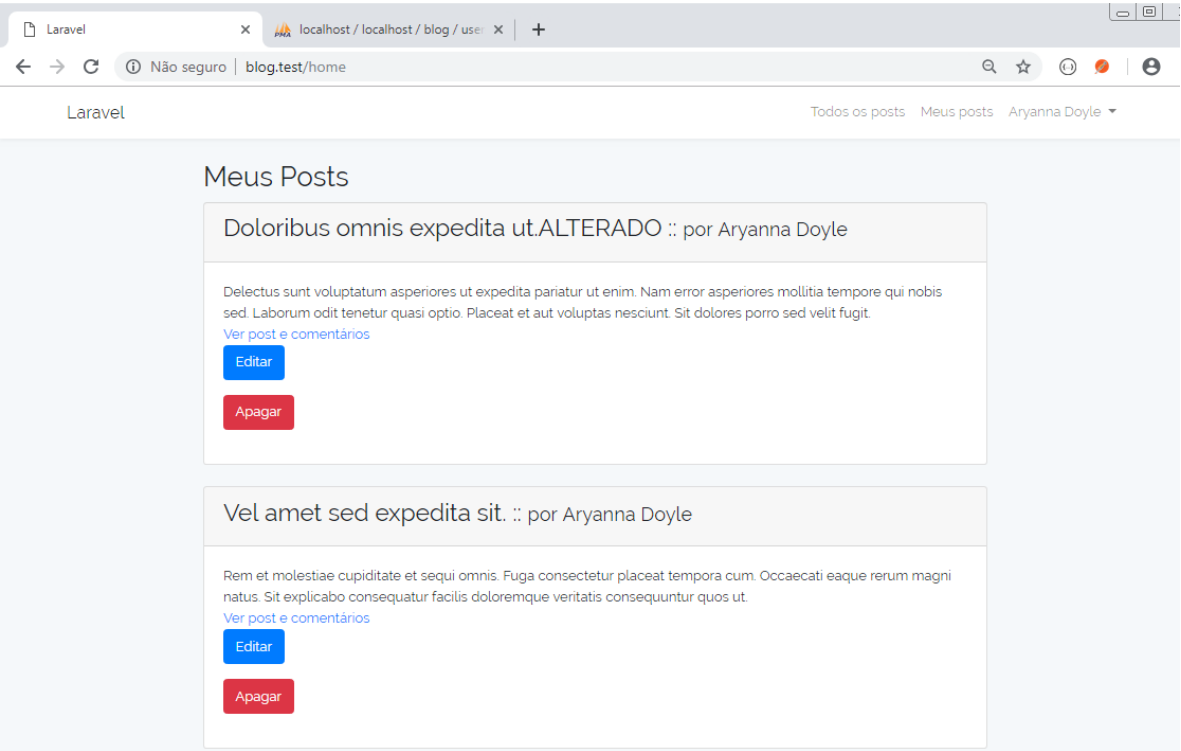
Laravel ×
localhost / localhost / blog / user ×
+

Não seguro | blog.test/home

Laravel

Todos os posts Meus posts Aryanna Doyle

Meus Posts

Doloribus omnis expedita ut.ALTERADO :: por Aryanna Doyle

Delectus sunt voluptatum asperiores ut expedita pariatur ut enim. Nam error asperiores mollitia tempore qui nobis sed. Laborum odit tenetur quasi optio. Placeat et aut voluptas nesciunt. Sit dolores porro sed velit fugit.
Ver post e comentários

Editar

Apagar

Vel amet sed expedita sit. :: por Aryanna Doyle

Rem et molestiae cupiditate et sequi omnis. Fuga consectetur placeat tempora cum. Occaecati eaque rerum magni natus. Sit explicabo consequatur facilis doloremque veritatis consequuntur quos ut.
Ver post e comentários

Editar

Apagar